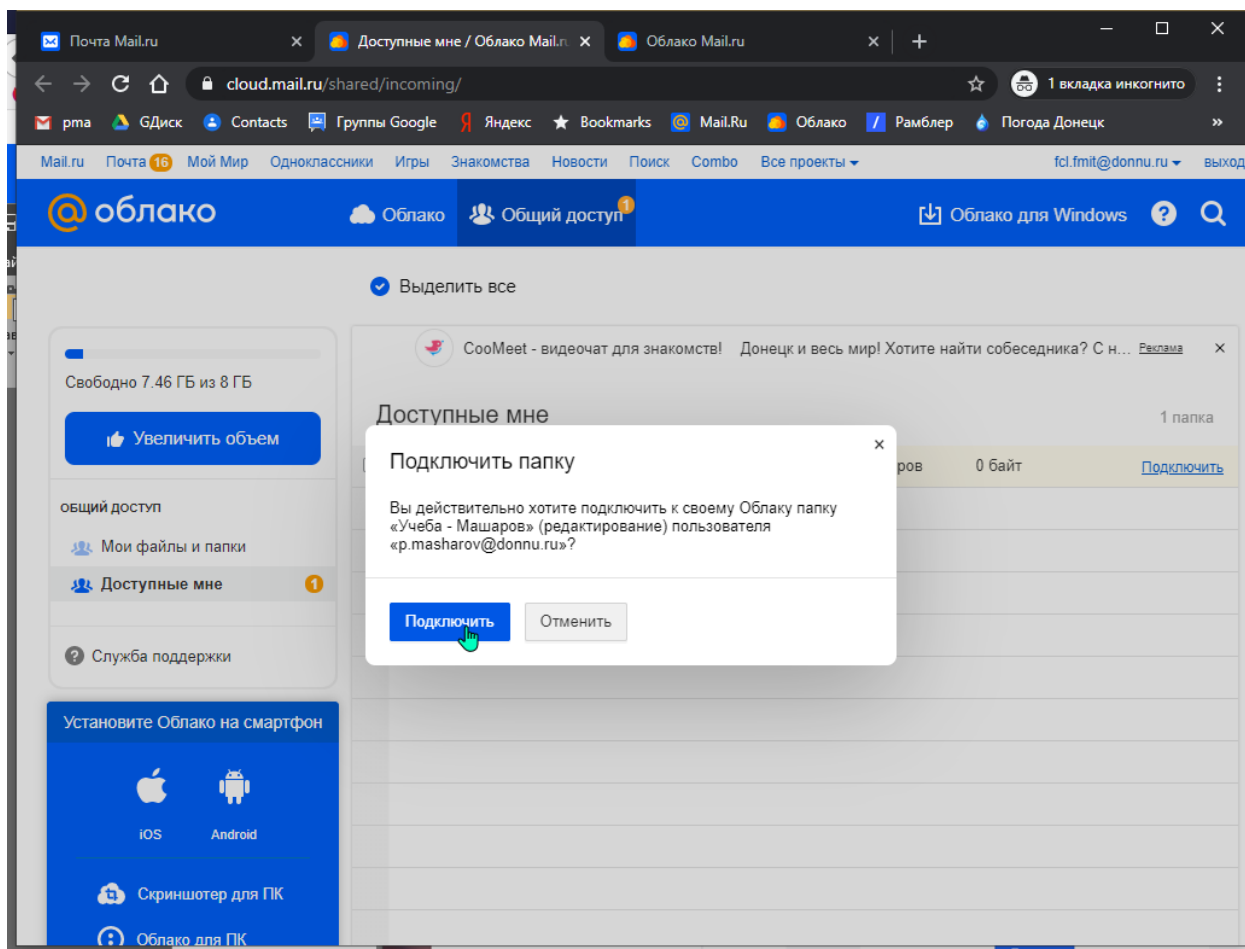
Почта Mail.ru ×
Доступные мне / Облако Mail.ru ×
Облако Mail.ru ×
+

cloud.mail.ru/shared/incoming/
1 вкладка инкогнито

pma GДиск Contacts Группы Google Яндекс Bookmarks Mail.Ru Облако Рамблер Погода Донецк »

Mail.ru Почта 16 Мой Мир Одноклассники Игры Знакомства Новости Поиск Combo Все проекты fcl.fmit@donnu.ru выход

@облако Облако Общий доступ 1 Облако для Windows

Выделить все

Свободно 7.46 ГБ из 8 ГБ

Увеличить объем

ОБЩИЙ ДОСТУП
Мои файлы и папки
Доступные мне 1

Служба поддержки

Установите Облако на смартфон
iOS Android
Скриншотер для ПК
Облако для ПК

CooMeet - видеочат для знакомств! Донецк и весь мир! Хотите найти собеседника? С н... Реклама ×

Доступные мне
1 папка
ров 0 байт Подключить

Подключить папку ×

Вы действительно хотите подключить к своему Облаку папку «Учеба - Машаров» (редактирование) пользователя «p.masharov@donnu.ru»?

Подключить Отменить